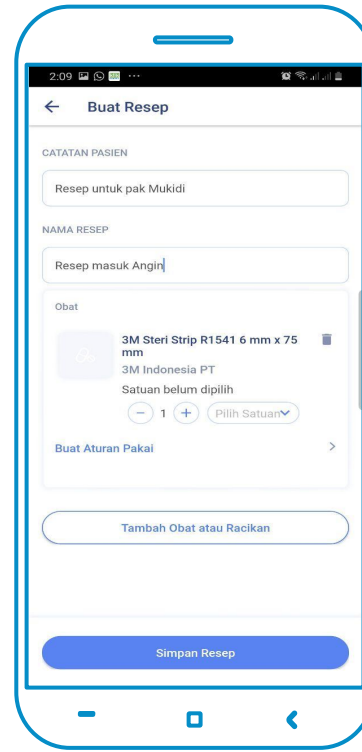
2:09 ···

← Buat Resep

CATATAN PASIEN

Resep untuk pak Mukidi

NAMA RESEP

Resep masuk Angin

Obat

3M Steri Strip R1541 6 mm x 75 mm
3M Indonesia PT
Satuan belum dipilih
− 1 + Pilih Satuan

Buat Aturan Pakai >

Tambah Obat atau Racikan

Simpan Resep